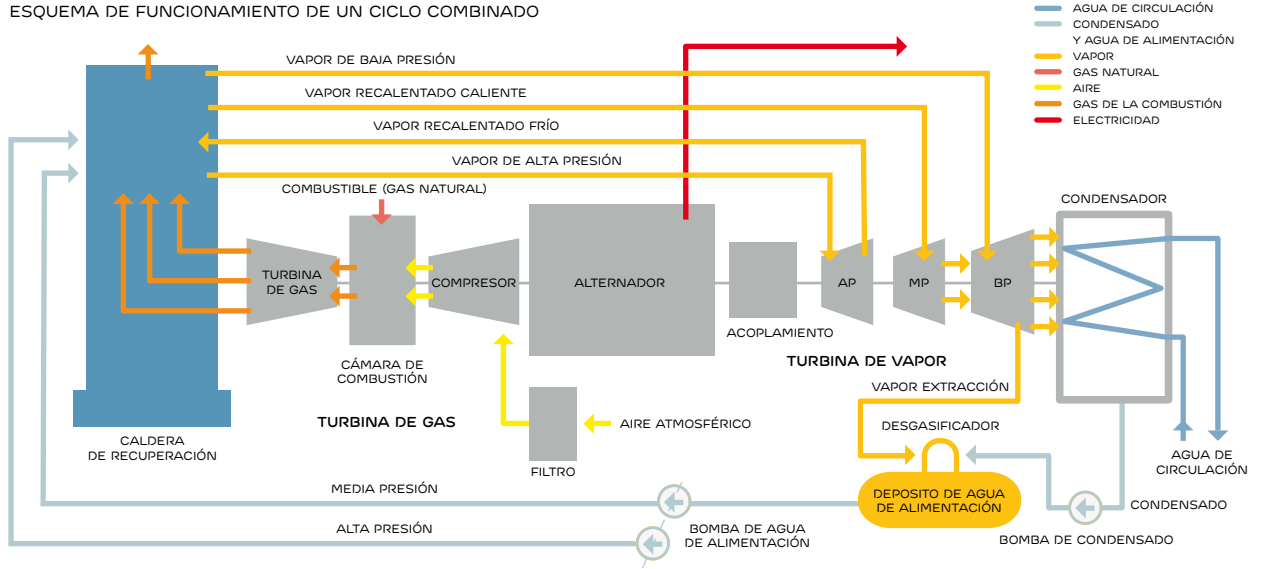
ESQUEMA DE FUNCIONAMIENTO DE UN CICLO COMBINADO

AGUA DE CIRCULACIÓN
CONDENSADO Y AGUA DE ALIMENTACIÓN
VAPOR
GAS NATURAL
AIRE
GAS DE LA COMBUSTIÓN
ELECTRICIDAD

VAPOR DE BAJA PRESIÓN
VAPOR RECALENTADO CALIENTE
VAPOR RECALENTADO FRÍO
VAPOR DE ALTA PRESIÓN
COMBUSTIBLE (GAS NATURAL)

CONDENSADOR

TURBINA DE GAS
COMPRESOR
ALTERNADOR
AP
MP
BP
ACOPLAMIENTO
CÁMARA DE COMBUSTIÓN
TURBINA DE VAPOR
VAPOR EXTRACCIÓN
TURBINA DE GAS
AIRE ATMOSFÉRICO
DESGASIFICADOR
FILTRO
CALDERA DE RECUPERACIÓN
AGUA DE CIRCULACIÓN
MEDIA PRESIÓN
DEPOSITO DE AGUA DE ALIMENTACIÓN
CONDENSADO
ALTA PRESIÓN
BOMBA DE AGUA DE ALIMENTACIÓN
BOMBA DE CONDENSADO